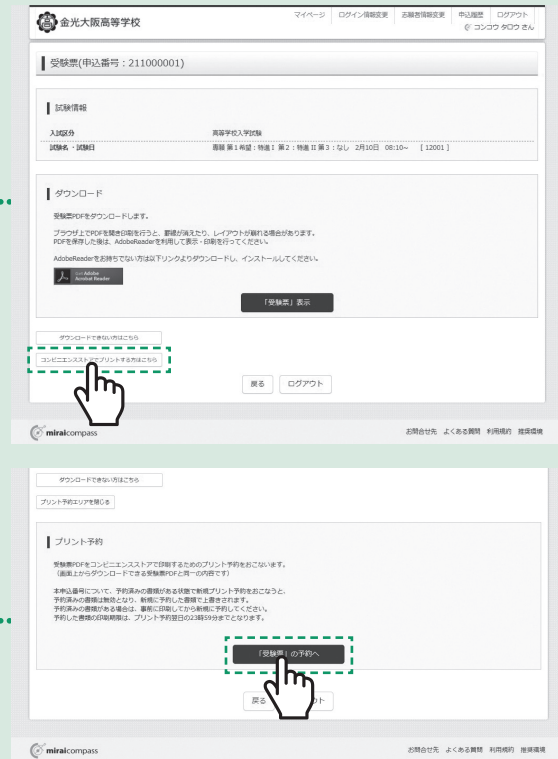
金光大阪高等学校

マイページ　ログイン情報変更　志願者情報変更　申込履歴　ログアウト
コンコウ タロウ さん

受験票(申込番号：211000001)

試験情報

入試区分　高等学校入学試験

試験名・試験日　専願 第1希望：特進Ⅰ 第2：特進Ⅱ 第3：なし　2月10日　08:10～　[12001]

ダウンロード

受験票PDFをダウンロードします。

ブラウザ上でPDFを開き印刷を行うと、罫線が消えたり、レイアウトが崩れる場合があります。PDFを保存した後は、AdobeReaderを利用して表示・印刷を行ってください。

AdobeReaderをお持ちでない方は以下リンクよりダウンロードし、インストールしてください。

Get Adobe Acrobat Reader

「受験票」表示

ダウンロードできない方はこちら

コンビニエンスストアでプリントする方はこちら

戻る　ログアウト

miraicompass

お問合せ先　よくある質問　利用規約　推奨環境

ダウンロードできない方はこちら

プリント予約エリアを閉じる

プリント予約

受験票PDFをコンビニエンスストアで印刷するためのプリント予約をおこないます。
(画面上からダウンロードできる受験票PDFと同一の内容です)

本申込番号について、予約済みの書類がある状態で新規プリント予約をおこなうと、予約済みの書類は無効となり、新規に予約した書類で上書きされます。
予約済みの書類がある場合は、事前に印刷してから新規に予約してください。
予約した書類の印刷期限は、プリント予約翌日の23時59分までとなります。

「受験票」の予約へ

戻る　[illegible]ウト

miraicompass

お問合せ先　よくある質問　利用規約　推奨環境